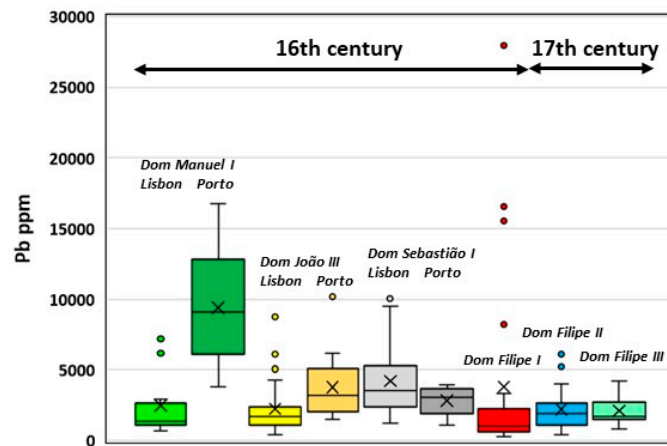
30000
25000
20000
15000
10000
5000
0

Pb ppm

16th century
17th century

Dom Manuel I
Lisbon Porto

Dom João III
Lisbon Porto

Dom Sebastião I
Lisbon Porto

Dom Filipe I

Dom Filipe II

Dom Filipe III